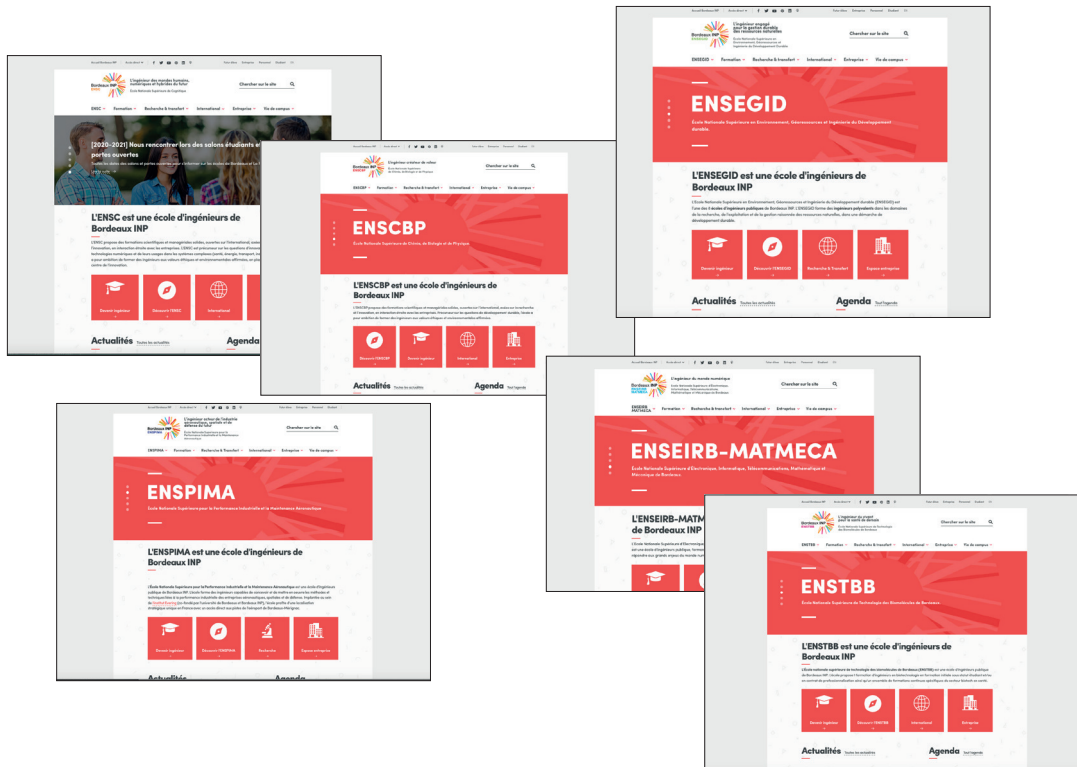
Accueil Bordeaux INP | Accès direct | Futurs élèves | Entreprises | Personnel | Étudiant

L'ingénieur des mondes humains, numériques et hybrides du futur
École Nationale Supérieure de Cognitique

Chercher sur le site

ENSC Formation Recherche & transfert International Entreprise Vie de campus

[2020-2021] Nous rencontrer lors des salons étudiants et portes ouvertes

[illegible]

L'ENSC est une école d'ingénieurs de Bordeaux INP

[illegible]

Devenir ingénieur | Découvrir l'ENSC | International

Actualités Toutes les actualités

Agenda

L'ingénieur créateur de valeur
École Nationale Supérieure de Chimie, de Biologie et de Physique

Chercher sur le site

ENSCBP Formation Recherche & transfert International Entreprise Vie de campus

ENSCBP

École Nationale Supérieure de Chimie, de Biologie et de Physique

L'ENSCBP est une école d'ingénieurs de Bordeaux INP

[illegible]

Découvrir l'ENSCBP | Devenir ingénieur | International | Entreprise

Actualités Toutes les actualités

Agenda Tout l'agenda

Accueil Bordeaux INP | Accès direct | Futurs élèves | Entreprises | Personnel | Étudiant

L'ingénieur engagé pour la gestion durable des ressources naturelles
École Nationale Supérieure en Environnement, Géoressources et Ingénierie du Développement Durable

Chercher sur le site

ENSEGID Formations Recherche & transfert International Entreprise Vie de campus

ENSEGID

École Nationale Supérieure en Environnement, Géoressources et Ingénierie du Développement durable

L'ENSEGID est une école d'ingénieurs de Bordeaux INP

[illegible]

Devenir ingénieur | Découvrir l'ENSEGID | Recherche & Transfert | Espace entreprise

Actualités Toutes les actualités

Agenda Tout l'agenda

Accueil Bordeaux INP | Accès direct | Futurs élèves | Entreprises | Personnel | Étudiant

L'ingénieur acteur de l'industrie aéronautique, spatiale et de défense du futur
École Nationale Supérieure pour la Performance Industrielle et la Maintenance Aéronautique

Chercher sur le site

ENSPIMA Formation Recherche & Transfert International Entreprise Vie de campus

ENSPIMA

École Nationale Supérieure pour la Performance Industrielle et la Maintenance Aéronautique

L'ENSPIMA est une école d'ingénieurs de Bordeaux INP

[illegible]

Devenir ingénieur | Découvrir l'ENSPIMA | Recherche | Espace entreprise

Actualités

Agenda

Accueil Bordeaux INP | Accès direct | Futurs élèves | Entreprises | Personnel | Étudiant

L'ingénieur du monde numérique
École Nationale Supérieure d'Électronique, Informatique, Télécommunications, Mathématique et Mécanique de Bordeaux

Chercher sur le site

ENSEIRB-MATMECA Formation Recherche & transfert International Entreprise Vie de campus

ENSEIRB-MATMECA

École Nationale Supérieure d'Électronique, Informatique, Télécommunications, Mathématique et Mécanique de Bordeaux

L'ENSEIRB-MATMECA est une école d'ingénieurs de Bordeaux INP

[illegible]

Accueil Bordeaux INP | Accès direct | Futurs élèves | Entreprises | Personnel | Étudiant

L'ingénieur du vivant pour la santé de demain
École Nationale Supérieure de Technologie des Biomolécules de Bordeaux

Chercher sur le site

ENSTBB Formation Recherche & transfert International Entreprise Vie de campus

ENSTBB

École Nationale Supérieure de Technologie des Biomolécules de Bordeaux

L'ENSTBB est une école d'ingénieurs de Bordeaux INP

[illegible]

Devenir ingénieur | Découvrir l'ENSTBB | International | Entreprise

Actualités Toutes les actualités

Agenda Tout l'agenda